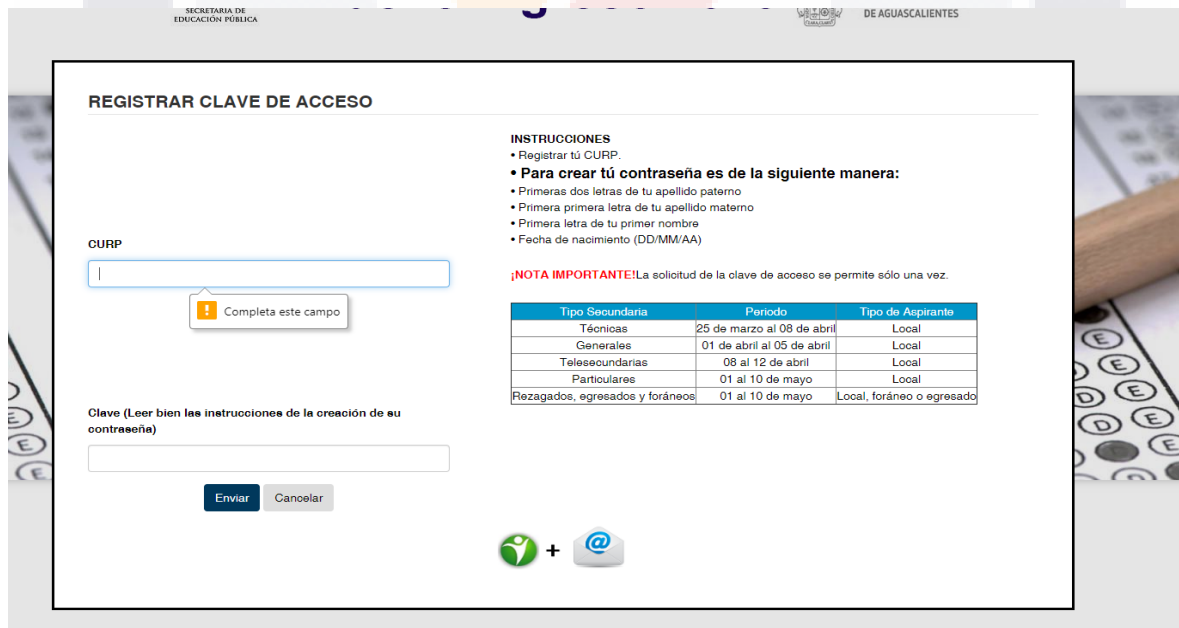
SECRETARIA DE EDUCACIÓN PÚBLICA

DE AGUASCALIENTES

REGISTRAR CLAVE DE ACCESO

CURP

Completa este campo

Clave (Leer bien las instrucciones de la creación de su contraseña)

Enviar Cancelar

INSTRUCCIONES
• Registrar tú CURP.
• Para crear tú contraseña es de la siguiente manera:
• Primeras dos letras de tu apellido paterno
• Primera primera letra de tu apellido materno
• Primera letra de tu primer nombre
• Fecha de nacimiento (DD/MM/AA)

¡NOTA IMPORTANTE!La solicitud de la clave de acceso se permite sólo una vez.

| Tipo Secundaria | Periodo | Tipo de Aspirante |
|---|---|---|
| Técnicas | 25 de marzo al 08 de abril | Local |
| Generales | 01 de abril al 05 de abril | Local |
| Telesecundarias | 08 al 12 de abril | Local |
| Particulares | 01 al 10 de mayo | Local |
| Rezagados, egresados y foráneos | 01 al 10 de mayo | Local, foráneo o egresado |

+